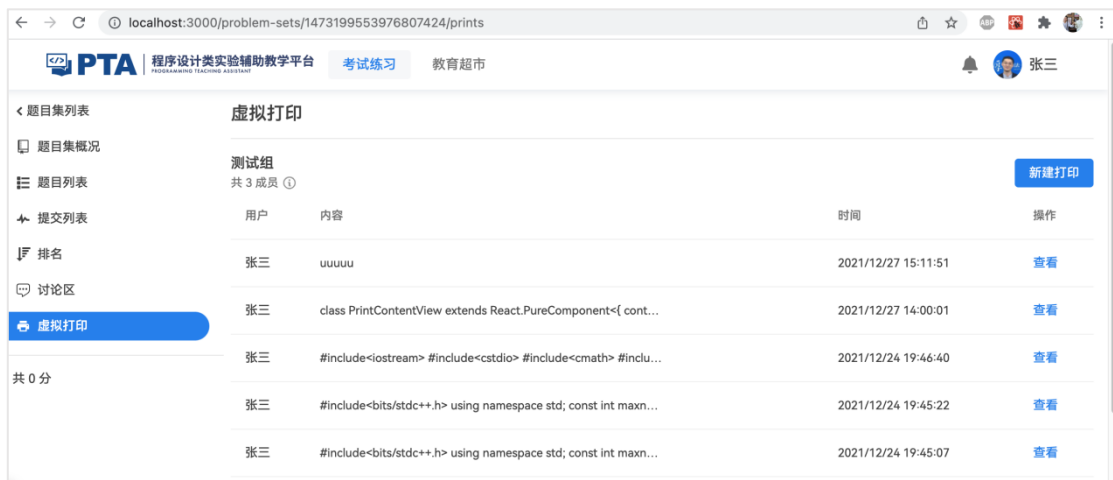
localhost:3000/problem-sets/1473199553976807424/prints

PTA 程序设计类实验辅助教学平台 PROGRAMMING TEACHING ASSISTANT 考试练习 教育超市 张三

< 题目集列表
题目集概况
题目列表
提交列表
排名
讨论区
虚拟打印

共 0 分

虚拟打印

测试组
共 3 成员

新建打印

| 用户 | 内容 | 时间 | 操作 |
|---|---|---|---|
| 张三 | uuuuu | 2021/12/27 15:11:51 | 查看 |
| 张三 | class PrintContentView extends React.PureComponent<{ cont... | 2021/12/27 14:00:01 | 查看 |
| 张三 | #include<iostream> #include<cstdio> #include<cmath> #inclu... | 2021/12/24 19:46:40 | 查看 |
| 张三 | #include<bits/stdc++.h> using namespace std; const int maxn... | 2021/12/24 19:45:22 | 查看 |
| 张三 | #include<bits/stdc++.h> using namespace std; const int maxn... | 2021/12/24 19:45:07 | 查看 |